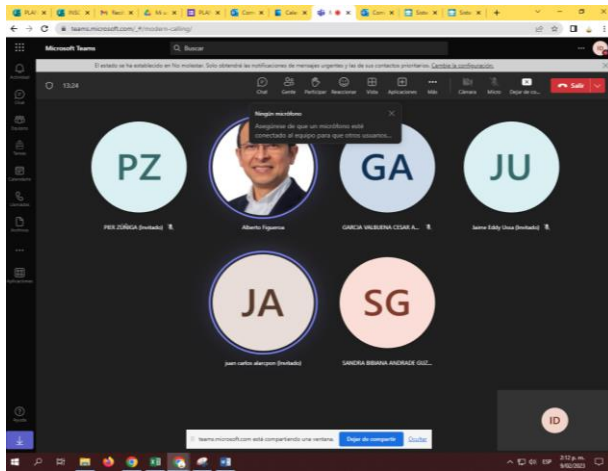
PLAI | INSC | Recl | Mi u | PLAI | Com | Cale | | Com | Solic | Solic | +

teams.microsoft.com/_#/modern-calling/

Microsoft Teams

Buscar

El estado se ha establecido en No molestar. Solo obtendrá las notificaciones de mensajes urgentes y las de sus contactos prioritarios. Cambie la configuración.

Actividad

Chat

Equipos

Tareas

Calendario

Llamadas

Archivos

...

Aplicaciones

Ayuda

13:24

Chat | Gente | Participar | Reaccionar | Vista | Aplicaciones | Más | Cámara | Micro | Dejar de co... | Salir

Ningún micrófono

Asegúrese de que un micrófono esté conectado al equipo para que otros usuarios...

PZ

PIER ZÚÑIGA (Invitado)

Alberto Figueroa

GA

GARCIA VALBUENA CESAR A...

JU

Jaime Eddy Ussa (Invitado)

JA

juan carlos alarcpon (Invitado)

SG

SANDRA BIBIANA ANDRADE GUZ...

ID

teams.microsoft.com está compartiendo una ventana.

Dejar de compartir

Ocultar

ESP

3:12 p. m.
9/02/2023